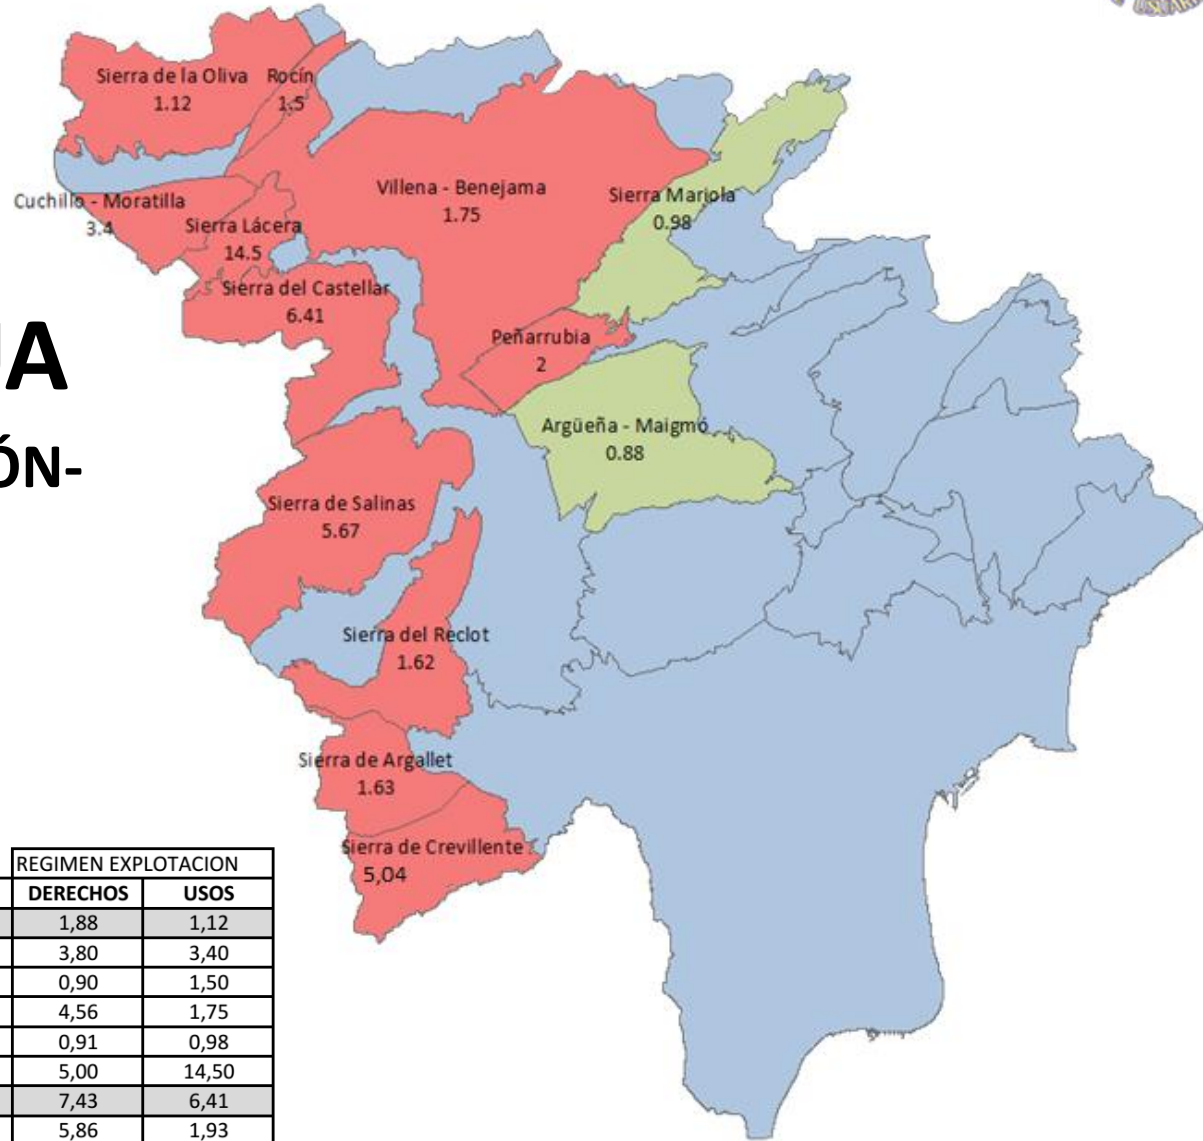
Sierra de la Oliva 1.12
Rocín 1.5
Cuchillo - Moratilla 3.4
Sierra Lácera 14.5
Villena - Benejama 1.75
Sierra Mariola 0.98
Sierra del Castellar 6.41
Peñarrubia 2
Argüeña - Maigmó 0.88
Sierra de Salinas 5.67
Sierra del Reclot 1.62
Sierra de Argallet 1.63
Sierra de Crevillente 5,04

A

ÓN-

| REGIMEN EXPLOTACION | |
|---|---|
| DERECHOS | USOS |
| 1,88 | 1,12 |
| 3,80 | 3,40 |
| 0,90 | 1,50 |
| 4,56 | 1,75 |
| 0,91 | 0,98 |
| 5,00 | 14,50 |
| 7,43 | 6,41 |
| 5,86 | 1,93 |